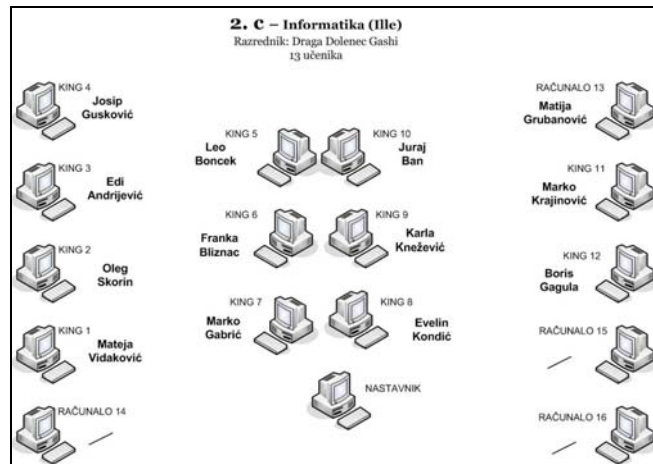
2. C – Informatika (Ille)
Razrednik: Draga Dolenec Gashi
13 učenika

KING 4
Josip Gusković

KING 3
Edi Andrijević

KING 2
Oleg Skorin

KING 1
Mateja Vidaković

RAČUNALO 14
/

KING 5
Leo Boncek

KING 10
Juraj Ban

KING 6
Franka Bliznac

KING 9
Karla Knežević

KING 7
Marko Gabrić

KING 8
Evelin Kondić

NASTAVNIK

RAČUNALO 13
Matija Grubanović

KING 11
Marko Krajinović

KING 12
Boris Gagula

RAČUNALO 15
/

RAČUNALO 16
/